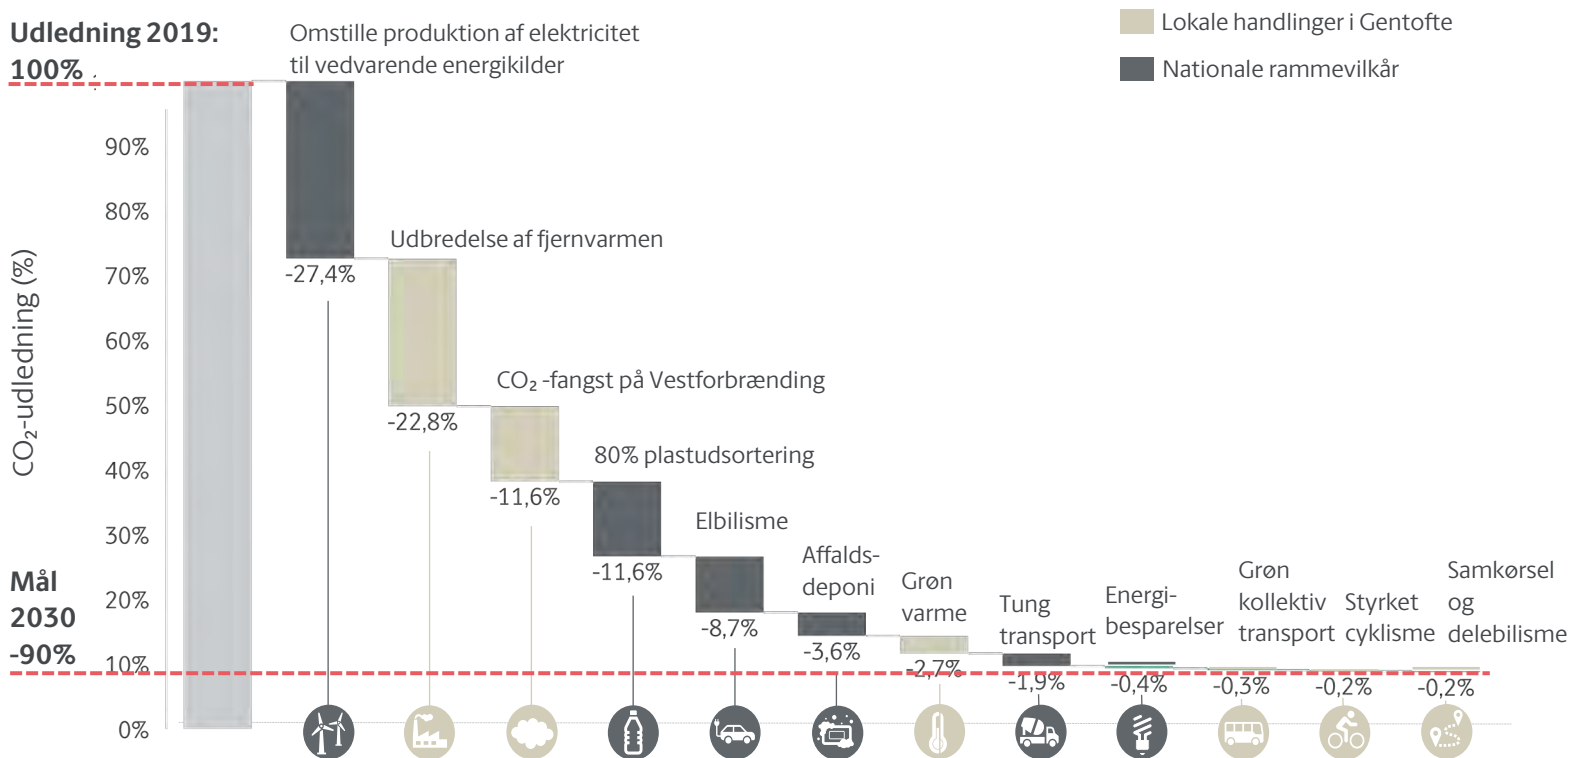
Udledning 2019:
100%

Omstille produktion af elektricitet til vedvarende energikilder

Lokale handlinger i Gentofte

Nationale rammevilkår

CO$_2$-udledning (%)

90%
80%
70%
60%
50%
40%
30%
20%
10%
0%

Mål 2030 -90%

-27,4%

Udbredelse af fjernvarmen

-22,8%

CO$_2$ -fangst på Vestforbrænding

-11,6%

80% plastudsortering

-11,6%

Elbilisme

-8,7%

Affalds-deponi

-3,6%

Grøn varme

-2,7%

Tung transport

-1,9%

Energi-besparelser

-0,4%

Grøn kollektiv transport

-0,3%

Styrket cyklisme

-0,2%

Samkørsel og delebilisme

-0,2%